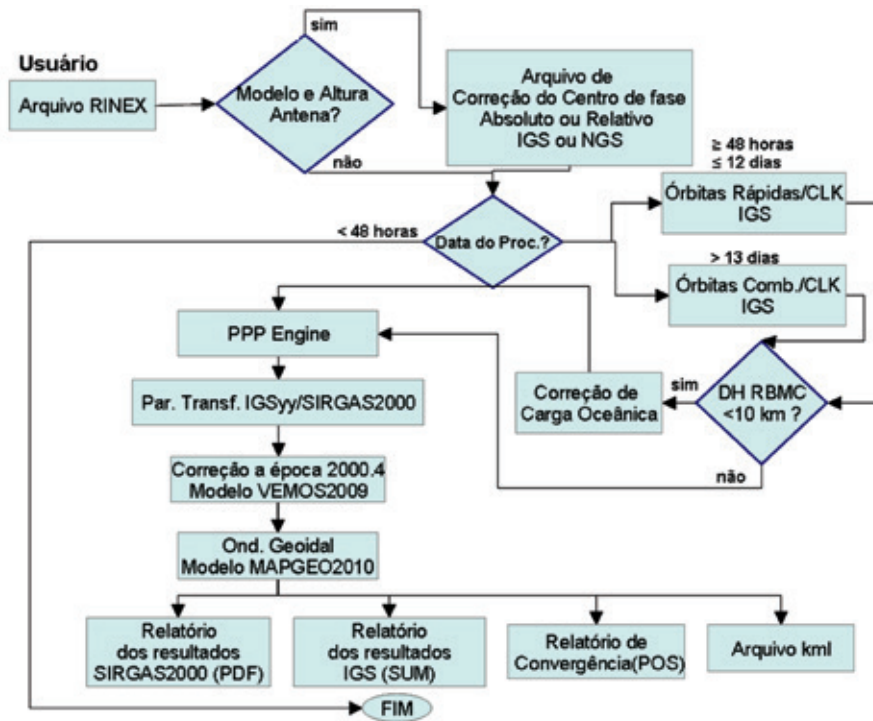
Usuário

Arquivo RINEX

sim

Modelo e Altura Antena?

não

Arquivo de Correção do Centro de fase Absoluto ou Relativo IGS ou NGS

≥ 48 horas
≤ 12 dias

Órbitas Rápidas/CLK IGS

< 48 horas

Data do Proc.?

> 13 dias

Órbitas Comb./CLK IGS

PPP Engine

Correção de Carga Oceânica

sim

DH RBMC <10 km ?

Par. Transf. IGSyy/SIRGAS2000

Correção a época 2000.4 Modelo VEMOS2009

não

Ond. Geoidal Modelo MAPGEO2010

Relatório dos resultados SIRGAS2000 (PDF)

Relatório dos resultados IGS (SUM)

Relatório de Convergência(POS)

Arquivo kml

FIM